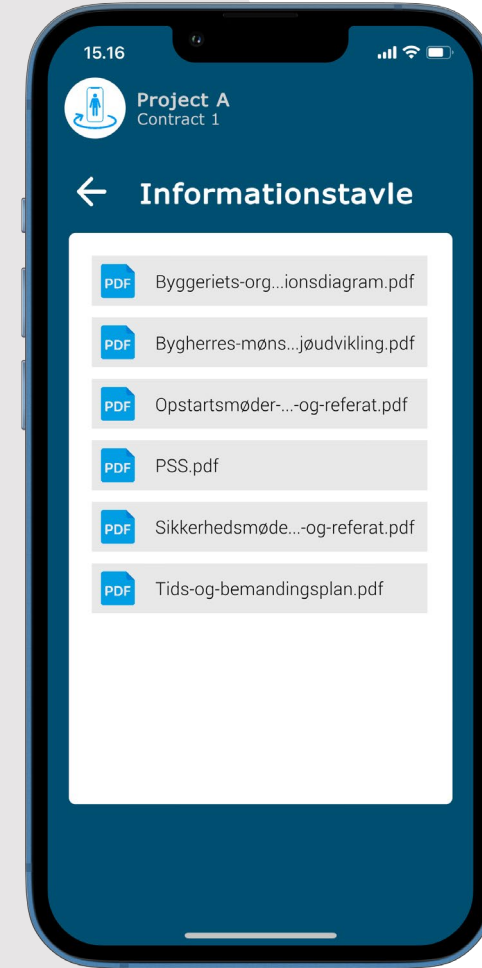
15.16

Project A
Contract 1

← Informationstavle

PDF Byggeriets-org...ionsdiagram.pdf

PDF Bygherres-møns...jøudvikling.pdf

PDF Opstartsmøder-...-og-referat.pdf

PDF PSS.pdf

PDF Sikkerhedsmøde...-og-referat.pdf

PDF Tids-og-bemandingsplan.pdf